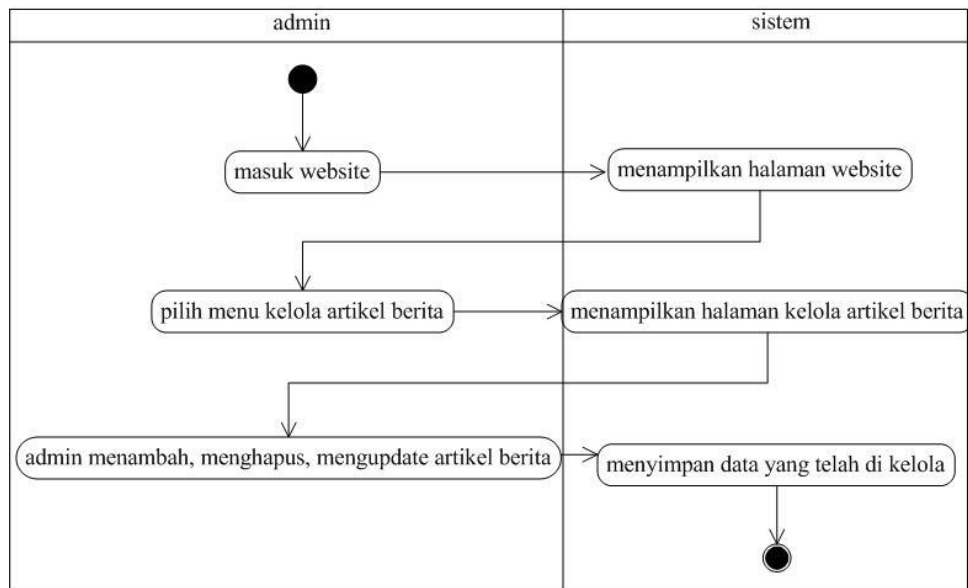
| admin | sistem |
|---|---|

masuk website

menampilkan halaman website

pilih menu kelola artikel berita

menampilkan halaman kelola artikel berita

admin menambah, menghapus, mengupdate artikel berita

menyimpan data yang telah di kelola